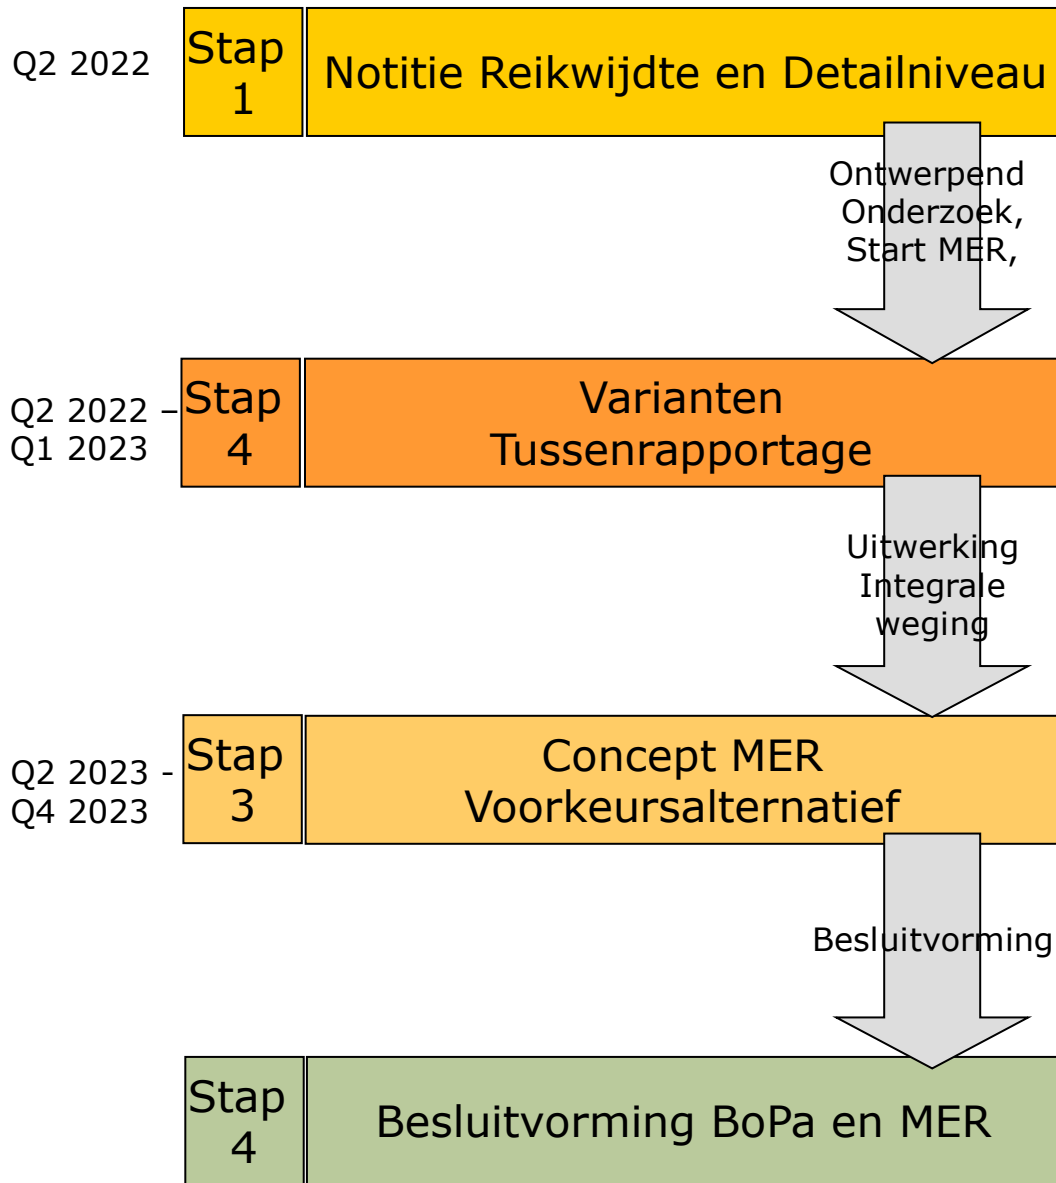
Q2 2022

Stap 1

Notitie Reikwijdte en Detailniveau

Ontwerpend Onderzoek, Start MER,

Q2 2022 – Q1 2023

Stap 4

Varianten Tussenrapportage

Uitwerking Integrale weging

Q2 2023 - Q4 2023

Stap 3

Concept MER Voorkeursalternatief

Besluitvorming

Stap 4

Besluitvorming BoPa en MER